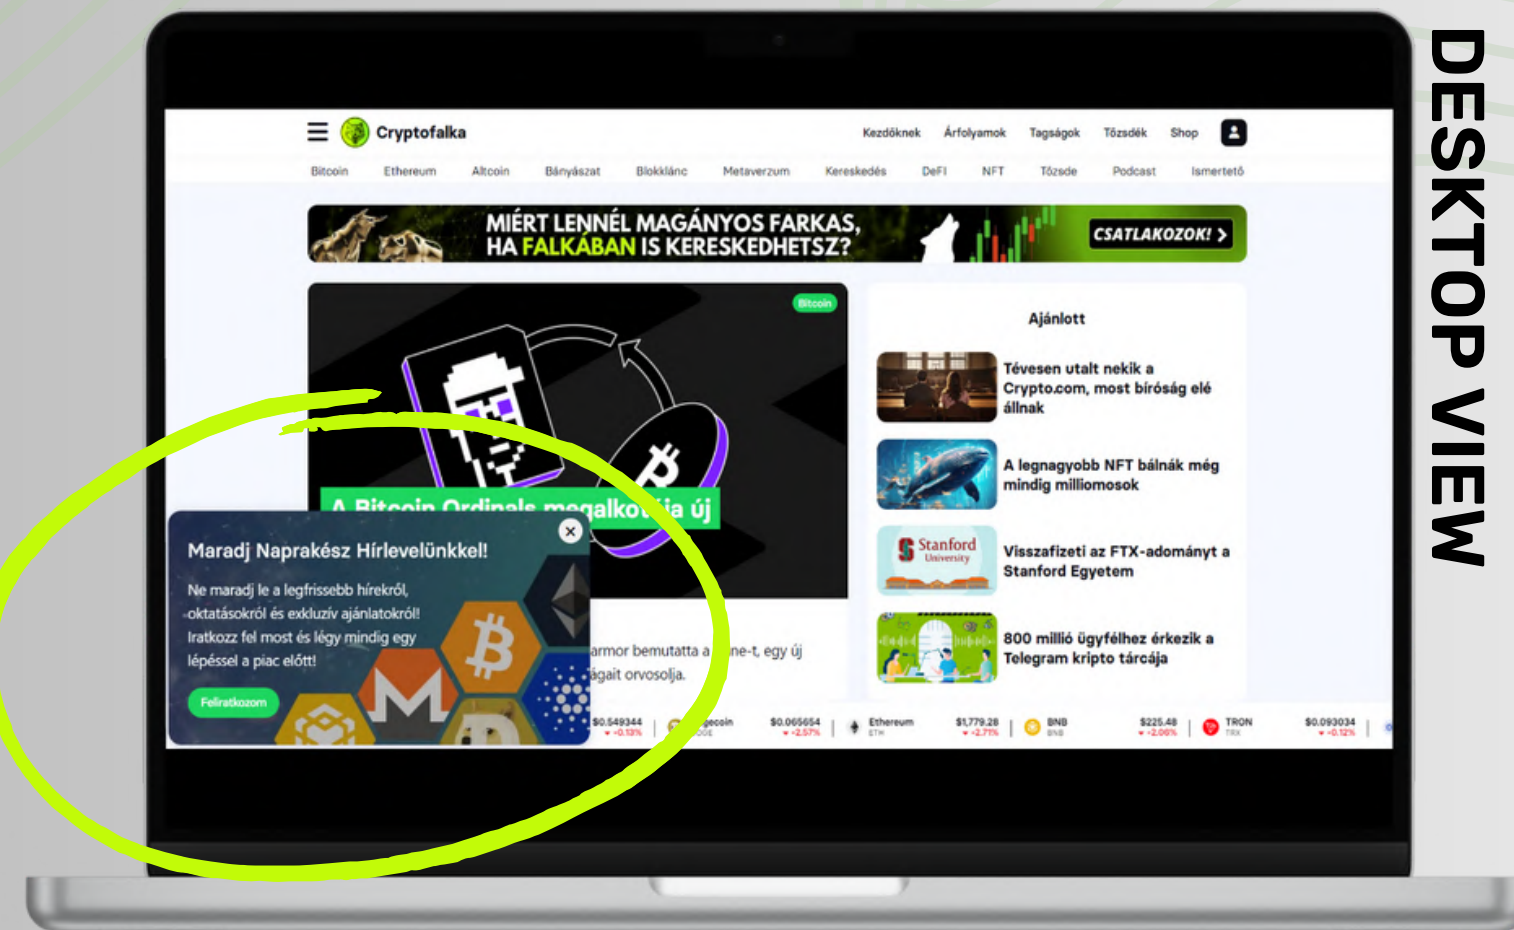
DESKTOP VIEW

Cryptofalka

Kezdőknek Árfolyamok Tagságok Tőzsdék Shop

Bitcoin Ethereum Altcoin Bányászat Blokklánc Metaverzum Kereskedés DeFi NFT Tőzsde Podcast Ismertető

MIÉRT LENNÉL MAGÁNYOS FARKAS, HA FALKÁBAN IS KERESKEDHETSZ?

CSATLAKOZOK! >

Bitcoin

A Bitcoin Ordinals megalko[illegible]ja új

Maradj Naprakész Hírlevelünkkel!

Ne maradj le a legfrissebb hírekről, oktatásokról és exkluzív ajánlatokról! Iratkozz fel most és légy mindig egy lépéssel a piac előtt!

Feliratkozom

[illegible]armor bemutatta a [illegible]ne-t, egy új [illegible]ágait orvosolja.

Ajánlott

Tévesen utalt nekik a Crypto.com, most bíróság elé állnak

A legnagyobb NFT bálnák még mindig milliomosok

Stanford University

Visszafizeti az FTX-adományt a Stanford Egyetem

800 millió ügyfélhez érkezik a Telegram kripto tárcája

$0.549344 -0.13% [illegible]gecoin DOGE $0.065654 -2.57% Ethereum ETH $1,779.28 -2.71% BNB BNB $225.48 -2.06% TRON TRX $0.093034 -0.12%